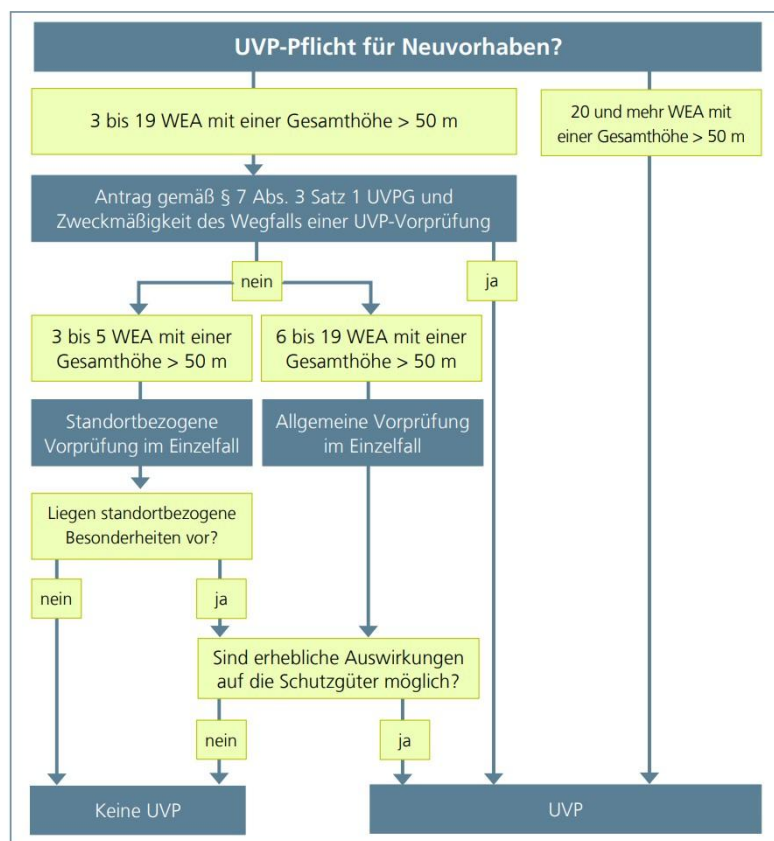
UVP-Pflicht für Neuvorhaben?

3 bis 19 WEA mit einer Gesamthöhe > 50 m

20 und mehr WEA mit einer Gesamthöhe > 50 m

Antrag gemäß § 7 Abs. 3 Satz 1 UVPG und Zweckmäßigkeit des Wegfalls einer UVP-Vorprüfung

nein

ja

3 bis 5 WEA mit einer Gesamthöhe > 50 m

6 bis 19 WEA mit einer Gesamthöhe > 50 m

Standortbezogene Vorprüfung im Einzelfall

Allgemeine Vorprüfung im Einzelfall

Liegen standortbezogene Besonderheiten vor?

nein

ja

Sind erhebliche Auswirkungen auf die Schutzgüter möglich?

nein

ja

Keine UVP

UVP